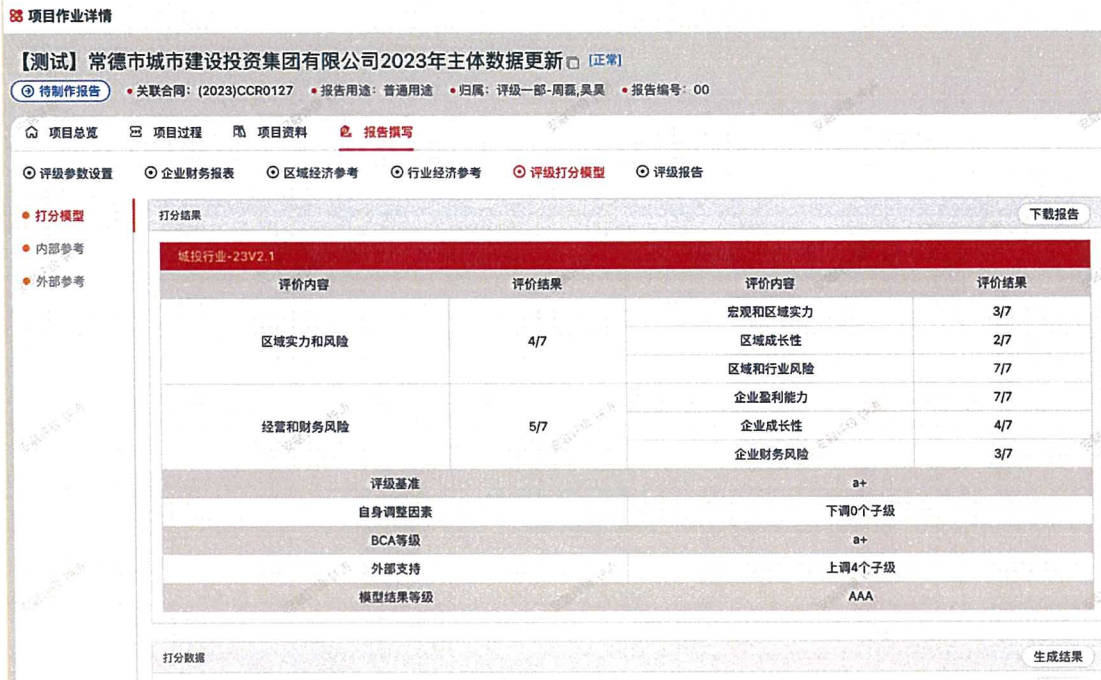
项目作业详情

【测试】常德市城市建设投资集团有限公司2023年主体数据更新 [正常]

待制作报告 • 关联合同：(2023)CCR0127 • 报告用途：普通用途 • 归属：评级一部-周磊,吴昊 • 报告编号：00

项目总览 项目过程 项目资料 报告撰写

评级参数设置 企业财务报表 区域经济参考 行业经济参考 评级打分模型 评级报告

打分模型
内部参考
外部参考

打分结果 下载报告

城投行业-23V2.1

| 评价内容 | 评价结果 | 评价内容 | 评价结果 |
|---|---|---|---|
| 区域实力和风险 | 4/7 | 宏观和区域实力 | 3/7 |
| | | 区域成长性 | 2/7 |
| | | 区域和行业风险 | 7/7 |
| 经营和财务风险 | 5/7 | 企业盈利能力 | 7/7 |
| | | 企业成长性 | 4/7 |
| | | 企业财务风险 | 3/7 |
| 评级基准 | | a+ | |
| 自身调整因素 | | 下调0个子级 | |
| BCA等级 | | a+ | |
| 外部支持 | | 上调4个子级 | |
| 模型结果等级 | | AAA | |

打分数据 生成结果